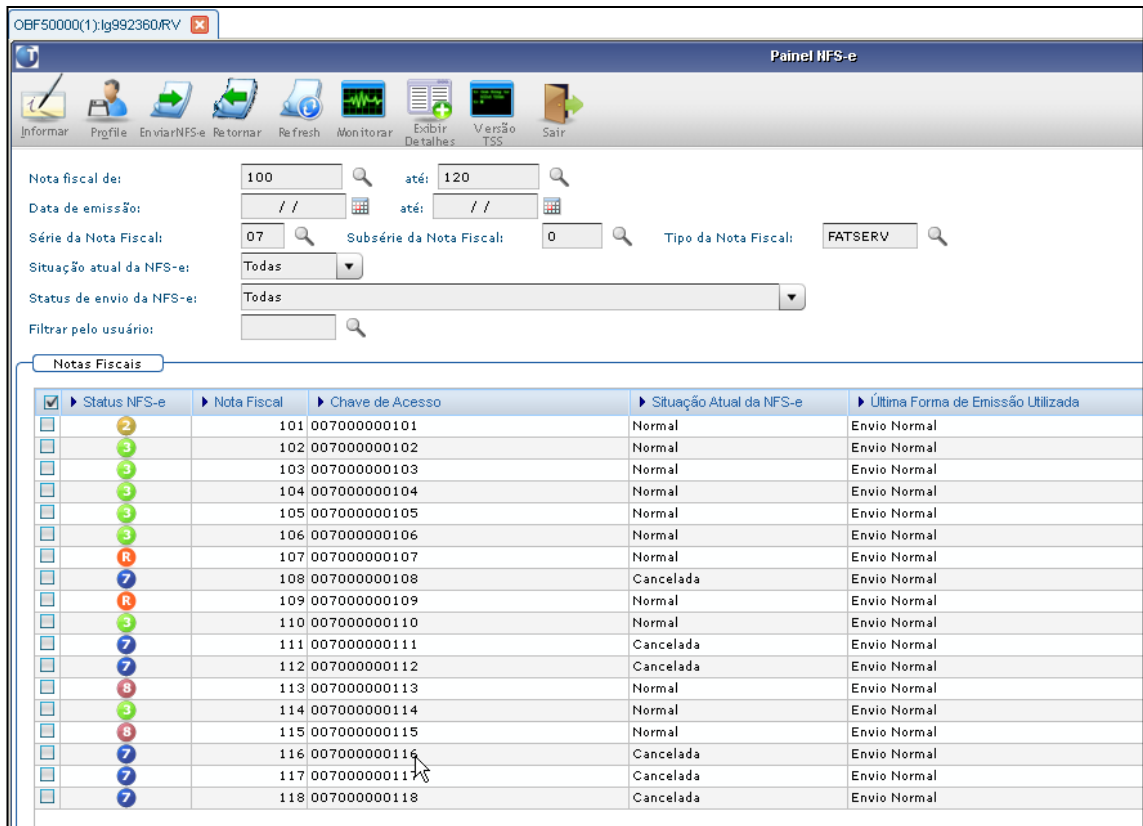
OBF50000(1):lg992360/RV

Painel NFS-e

Informar Profile EnviarNFS-e Retornar Refresh Monitorar Exibir Detalhes Versão TSS Sair

Nota fiscal de: 100 até: 120
Data de emissão: / / até: / /
Série da Nota Fiscal: 07 Subsérie da Nota Fiscal: 0 Tipo da Nota Fiscal: FATSERV
Situação atual da NFS-e: Todas
Status de envio da NFS-e: Todas
Filtrar pelo usuário:

Notas Fiscais

| | Status NFS-e | Nota Fiscal | Chave de Acesso | Situação Atual da NFS-e | Última Forma de Emissão Utilizada |
|---|---|---|---|---|---|
| | 2 | 101 | 007000000101 | Normal | Envio Normal |
| | 3 | 102 | 007000000102 | Normal | Envio Normal |
| | 3 | 103 | 007000000103 | Normal | Envio Normal |
| | 3 | 104 | 007000000104 | Normal | Envio Normal |
| | 3 | 105 | 007000000105 | Normal | Envio Normal |
| | 3 | 106 | 007000000106 | Normal | Envio Normal |
| | R | 107 | 007000000107 | Normal | Envio Normal |
| | 7 | 108 | 007000000108 | Cancelada | Envio Normal |
| | R | 109 | 007000000109 | Normal | Envio Normal |
| | 3 | 110 | 007000000110 | Normal | Envio Normal |
| | 7 | 111 | 007000000111 | Cancelada | Envio Normal |
| | 7 | 112 | 007000000112 | Cancelada | Envio Normal |
| | 8 | 113 | 007000000113 | Normal | Envio Normal |
| | 3 | 114 | 007000000114 | Normal | Envio Normal |
| | 8 | 115 | 007000000115 | Normal | Envio Normal |
| | 7 | 116 | 007000000116 | Cancelada | Envio Normal |
| | 7 | 117 | 00700000011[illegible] | Cancelada | Envio Normal |
| | 7 | 118 | 007000000118 | Cancelada | Envio Normal |